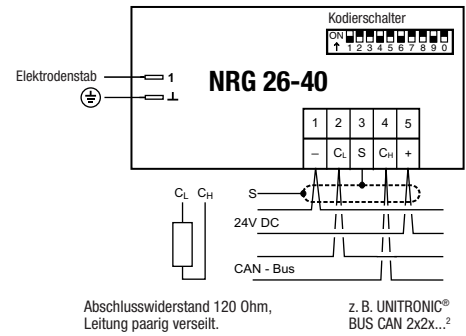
Kodierschalter

ON
1 2 3 4 5 6 7 8 9 0

Elektrodenstab

1

⊥

NRG 26-40

| 1 | 2 | 3 | 4 | 5 |
|---|---|---|---|---|
| – | $C_L$ | S | $C_H$ | + |

$C_L$ $C_H$

S

24V DC

CAN - Bus

Abschlusswiderstand 120 Ohm, Leitung paarig verseilt.

z. B. UNITRONIC® BUS CAN 2x2x...²